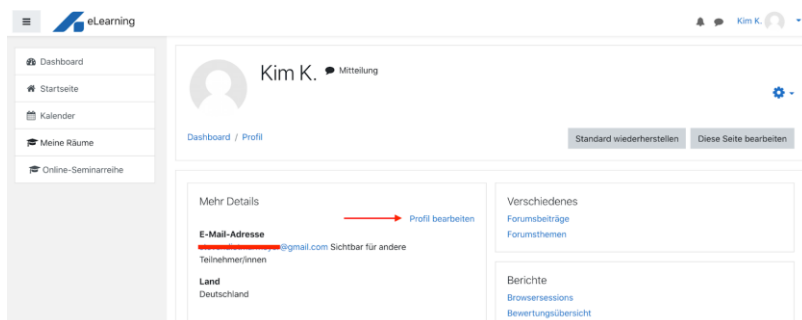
eLearning

Kim K.

Dashboard
Startseite
Kalender
Meine Räume
Online-Seminarreihe

Kim K. Mitteilung

Dashboard / Profil

Standard wiederherstellen
Diese Seite bearbeiten

Mehr Details
Profil bearbeiten
E-Mail-Adresse
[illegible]@gmail.com Sichtbar für andere Teilnehmer/innen
Land
Deutschland

Verschiedenes
Forumsbeiträge
Forumsthemen

Berichte
Browsersessions
Bewertungsübersicht